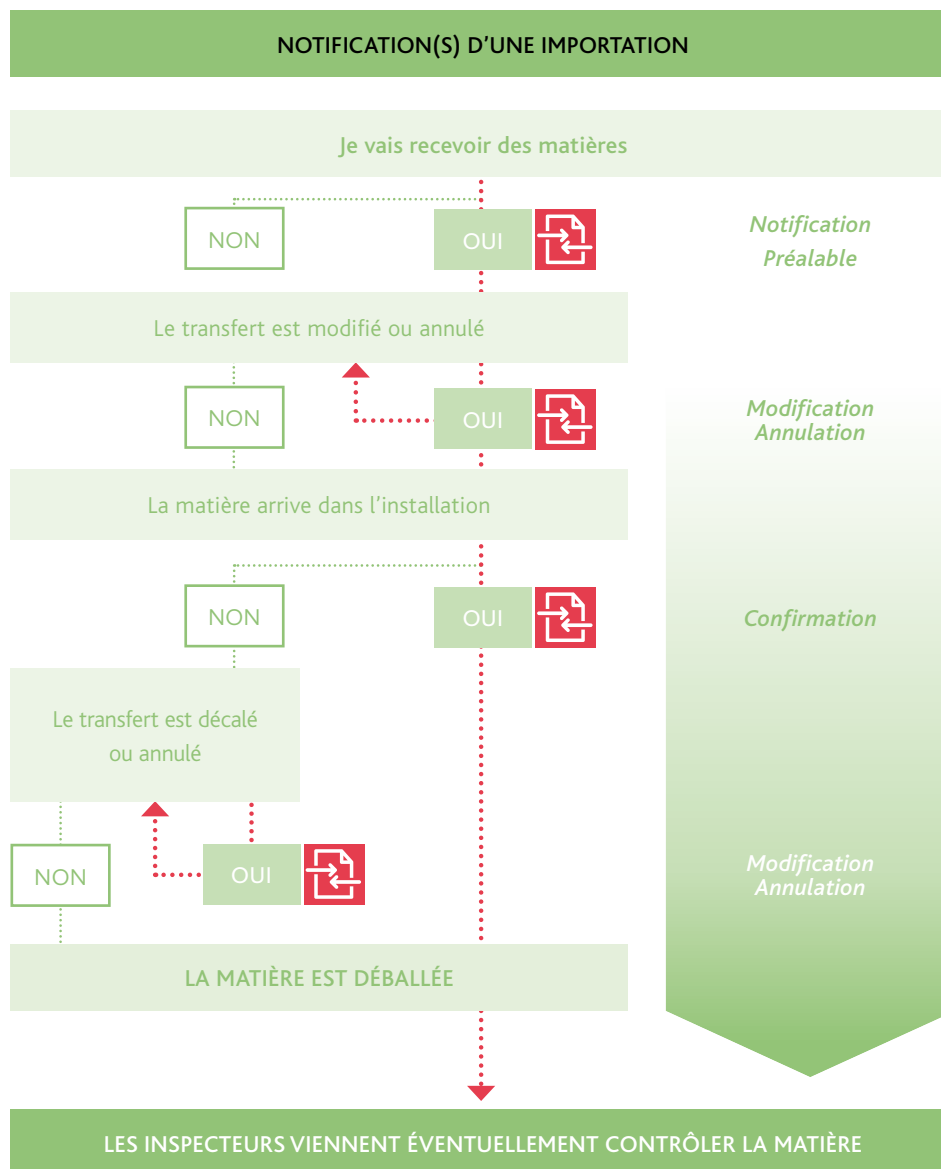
NOTIFICATION(S) D’UNE IMPORTATION

Je vais recevoir des matières

NON

OUI

Notification Préalable

Le transfert est modifié ou annulé

NON

OUI

Modification Annulation

La matière arrive dans l’installation

NON

OUI

Confirmation

Le transfert est décalé ou annulé

NON

OUI

Modification Annulation

LA MATIÈRE EST DÉBALLÉE

LES INSPECTEURS VIENNENT ÉVENTUELLEMENT CONTRÔLER LA MATIÈRE